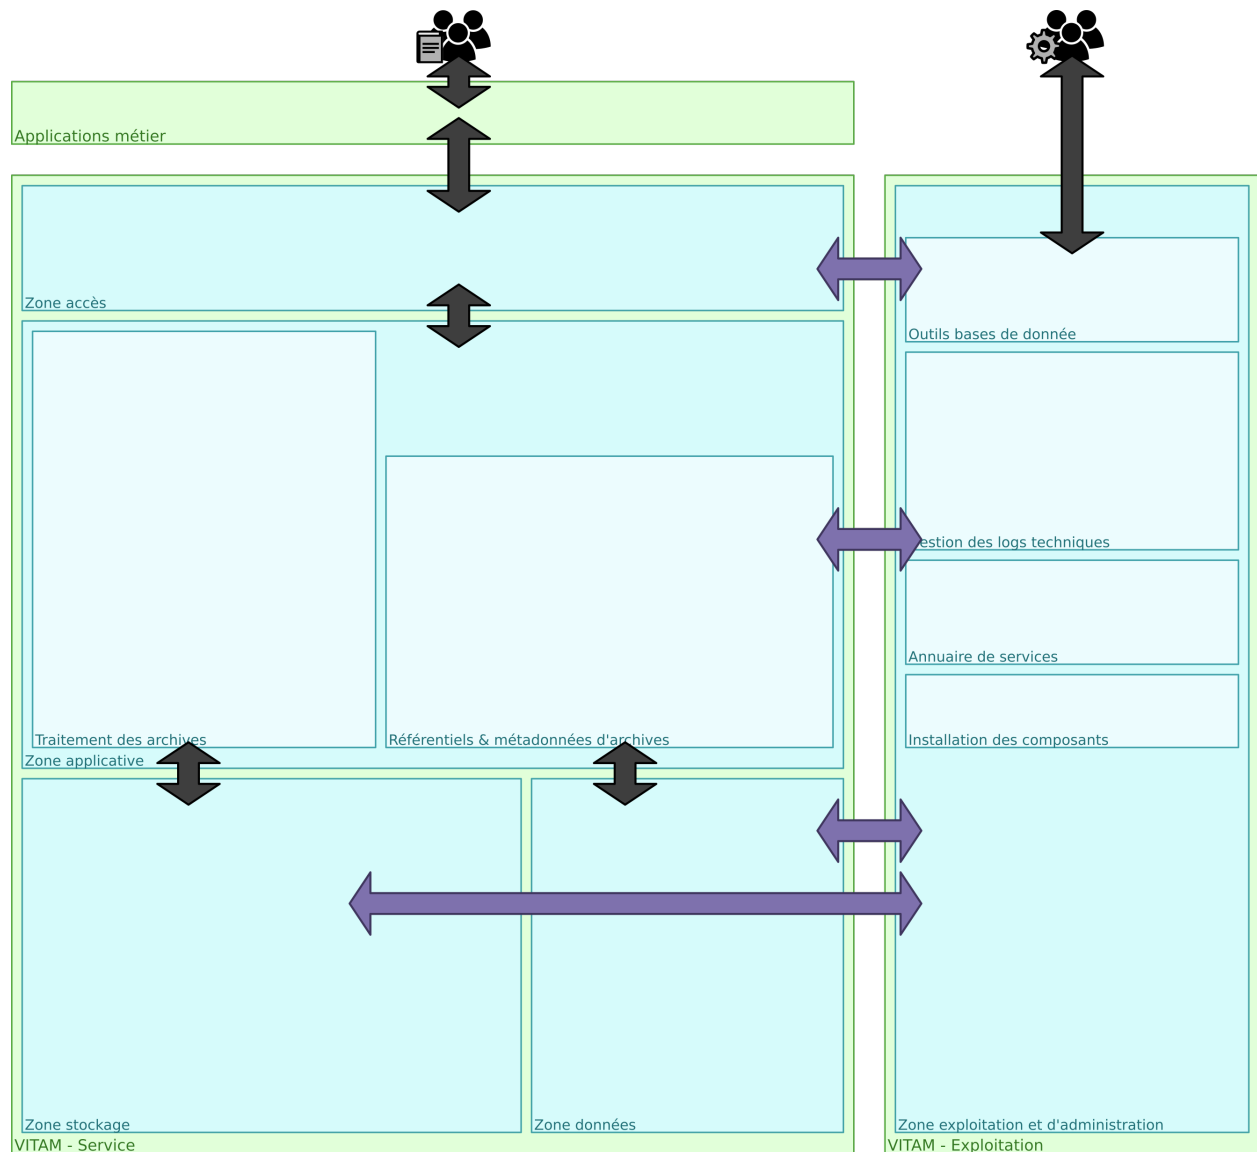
Applications métier

Zone accès

Traitement des archives

Référentiels & métadonnées d'archives

Zone applicative

Zone stockage

Zone données

VITAM - Service

Outils bases de donnée

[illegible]estion des logs techniques

Annuaire de services

Installation des composants

Zone exploitation et d'administration

VITAM - Exploitation